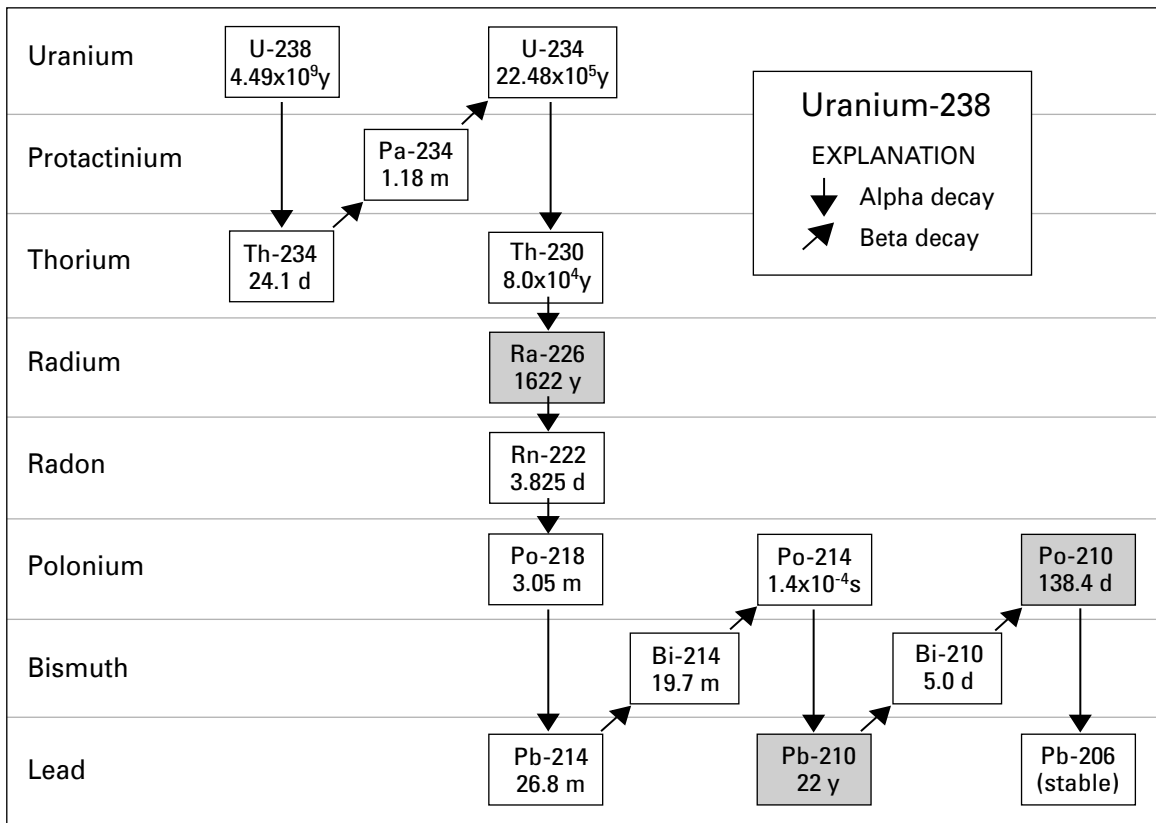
Uranium

Protactinium

Thorium

Radium

Radon

Polonium

Bismuth

Lead

U-238 $4.49x10^9$y

U-234 $22.48x10^5$y

Uranium-238

EXPLANATION

Alpha decay

Beta decay

Pa-234 1.18 m

Th-234 24.1 d

Th-230 $8.0x10^4$y

Ra-226 1622 y

Rn-222 3.825 d

Po-218 3.05 m

Po-214 $1.4x10^{-4}$s

Po-210 138.4 d

Bi-214 19.7 m

Bi-210 5.0 d

Pb-214 26.8 m

Pb-210 22 y

Pb-206 (stable)